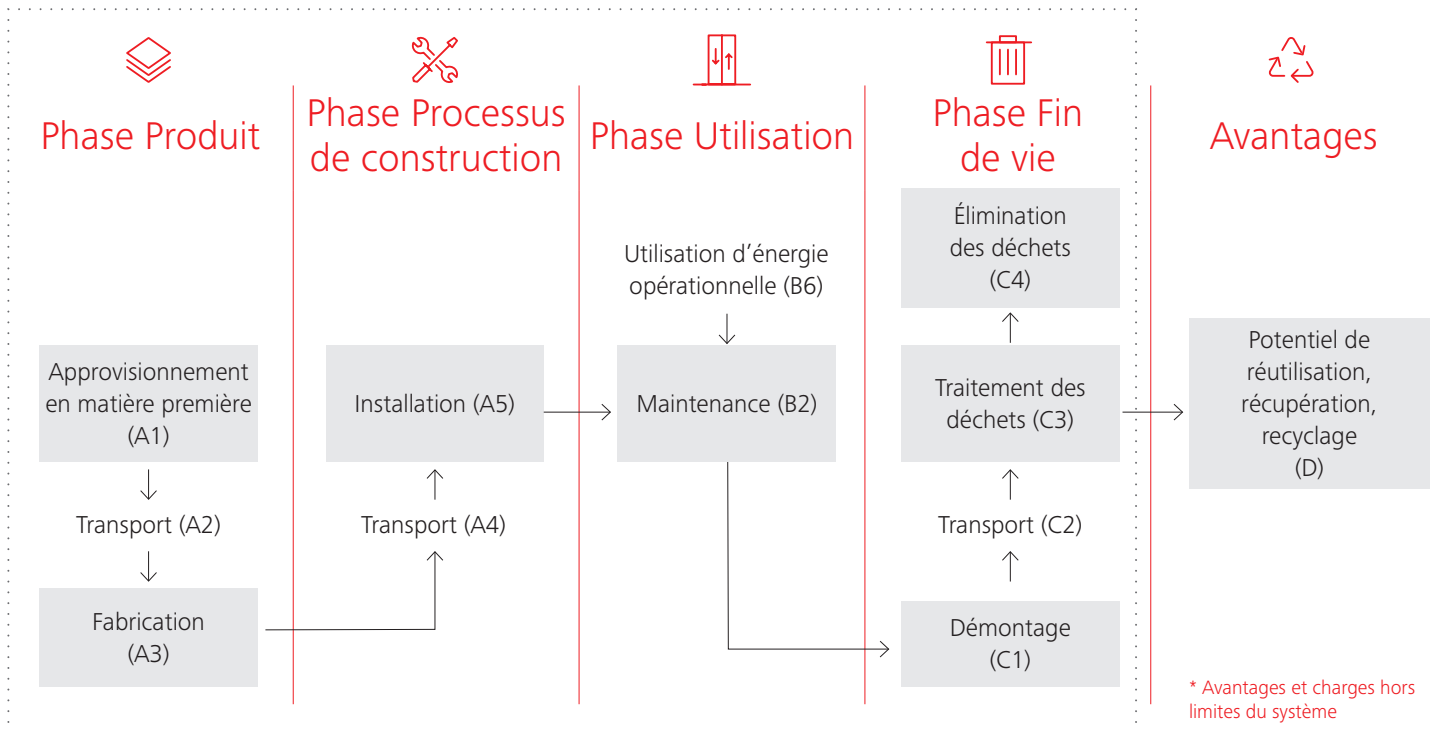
Phase Produit

Approvisionnement en matière première (A1)

Transport (A2)

Fabrication (A3)

Phase Processus de construction

Installation (A5)

Transport (A4)

Phase Utilisation

Utilisation d’énergie opérationnelle (B6)

Maintenance (B2)

Phase Fin de vie

Élimination des déchets (C4)

Traitement des déchets (C3)

Transport (C2)

Démontage (C1)

Avantages

Potentiel de réutilisation, récupération, recyclage (D)

* Avantages et charges hors limites du système